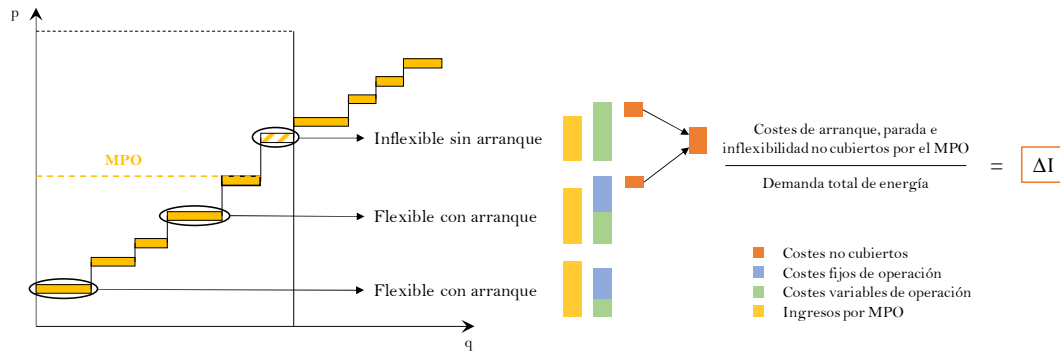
p

q

MPO

Inflexible sin arranque

Flexible con arranque

Flexible con arranque

$\frac{\text{Costes de arranque, parada e inflexibilidad no cubiertos por el MPO}}{\text{Demanda total de energía}}$ = $\Delta I$

Costes no cubiertos
Costes fijos de operación
Costes variables de operación
Ingresos por MPO